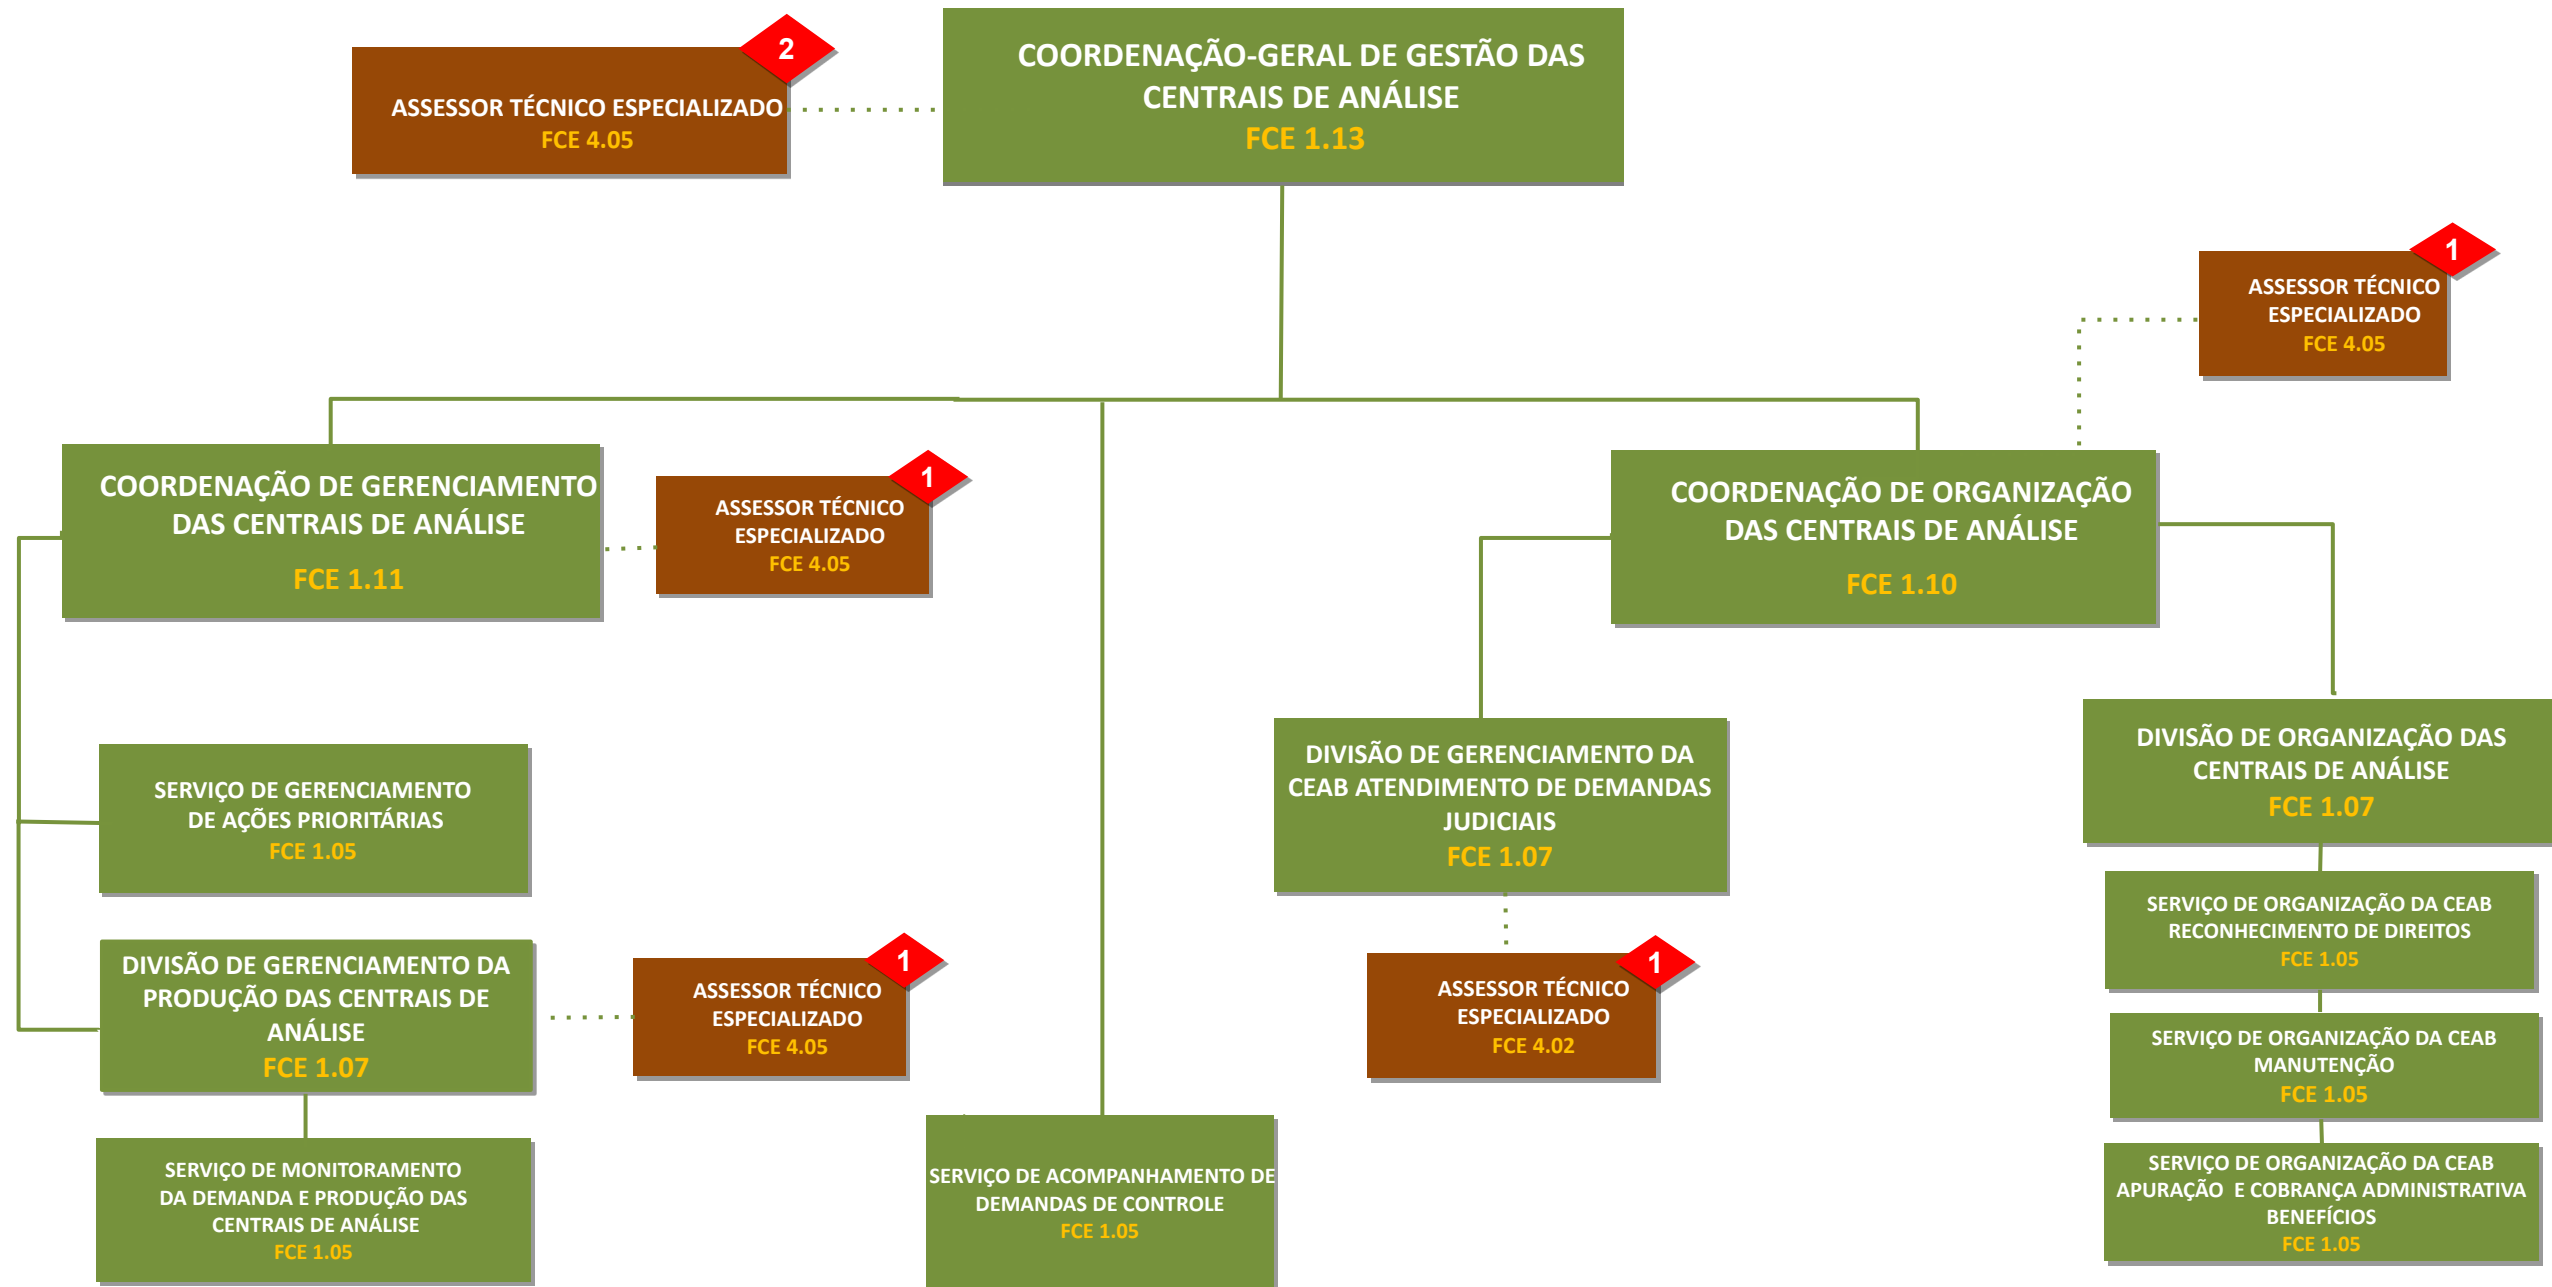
COORDENAÇÃO-GERAL DE GESTÃO DAS CENTRAIS DE ANÁLISE
FCE 1.13

2
ASSESSOR TÉCNICO ESPECIALIZADO
FCE 4.05

1
ASSESSOR TÉCNICO ESPECIALIZADO
FCE 4.05

COORDENAÇÃO DE GERENCIAMENTO DAS CENTRAIS DE ANÁLISE
FCE 1.11

1
ASSESSOR TÉCNICO ESPECIALIZADO
FCE 4.05

COORDENAÇÃO DE ORGANIZAÇÃO DAS CENTRAIS DE ANÁLISE
FCE 1.10

SERVIÇO DE GERENCIAMENTO DE AÇÕES PRIORITÁRIAS
FCE 1.05

DIVISÃO DE GERENCIAMENTO DA CEAB ATENDIMENTO DE DEMANDAS JUDICIAIS
FCE 1.07

DIVISÃO DE ORGANIZAÇÃO DAS CENTRAIS DE ANÁLISE
FCE 1.07

SERVIÇO DE ORGANIZAÇÃO DA CEAB RECONHECIMENTO DE DIREITOS
FCE 1.05

DIVISÃO DE GERENCIAMENTO DA PRODUÇÃO DAS CENTRAIS DE ANÁLISE
FCE 1.07

1
ASSESSOR TÉCNICO ESPECIALIZADO
FCE 4.05

1
ASSESSOR TÉCNICO ESPECIALIZADO
FCE 4.02

SERVIÇO DE ORGANIZAÇÃO DA CEAB MANUTENÇÃO
FCE 1.05

SERVIÇO DE MONITORAMENTO DA DEMANDA E PRODUÇÃO DAS CENTRAIS DE ANÁLISE
FCE 1.05

SERVIÇO DE ACOMPANHAMENTO DE DEMANDAS DE CONTROLE
FCE 1.05

SERVIÇO DE ORGANIZAÇÃO DA CEAB APURAÇÃO E COBRANÇA ADMINISTRATIVA BENEFÍCIOS
FCE 1.05